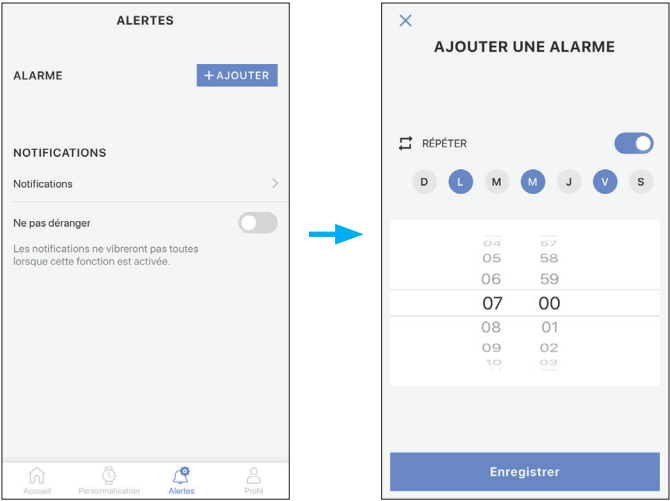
ALERTES

ALARME

+ AJOUTER

NOTIFICATIONS

Notifications

Ne pas déranger

Les notifications ne vibreront pas toutes lorsque cette fonction est activée.

Accueil Personnalisation Alertes Profil

AJOUTER UNE ALARME

RÉPÉTER

D L M M J V S

04 57
05 58
06 59
07 00
08 01
09 02
10 03

Enregistrer